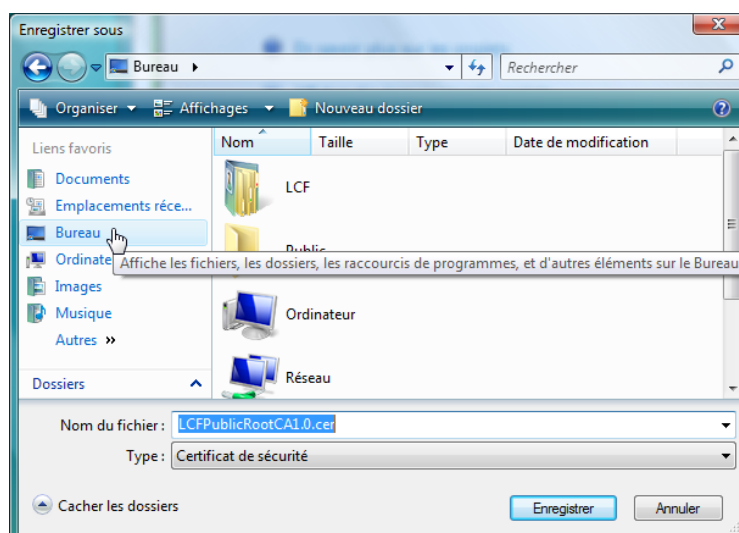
Enregistrer sous

Bureau ▸

Rechercher

Organiser ▾ Affichages ▾ Nouveau dossier

Liens favoris

Documents

Emplacements réce...

Bureau

Ordinate

Images

Musique

Autres »

Dossiers

| Nom | Taille | Type | Date de modification |
|---|---|---|---|

LCF

Public

Affiche les fichiers, les dossiers, les raccourcis de programmes, et d'autres éléments sur le Bureau

Ordinateur

Réseau

Nom du fichier : LCFPublicRootCA1.0.cer

Type : Certificat de sécurité

Cacher les dossiers

Enregistrer

Annuler